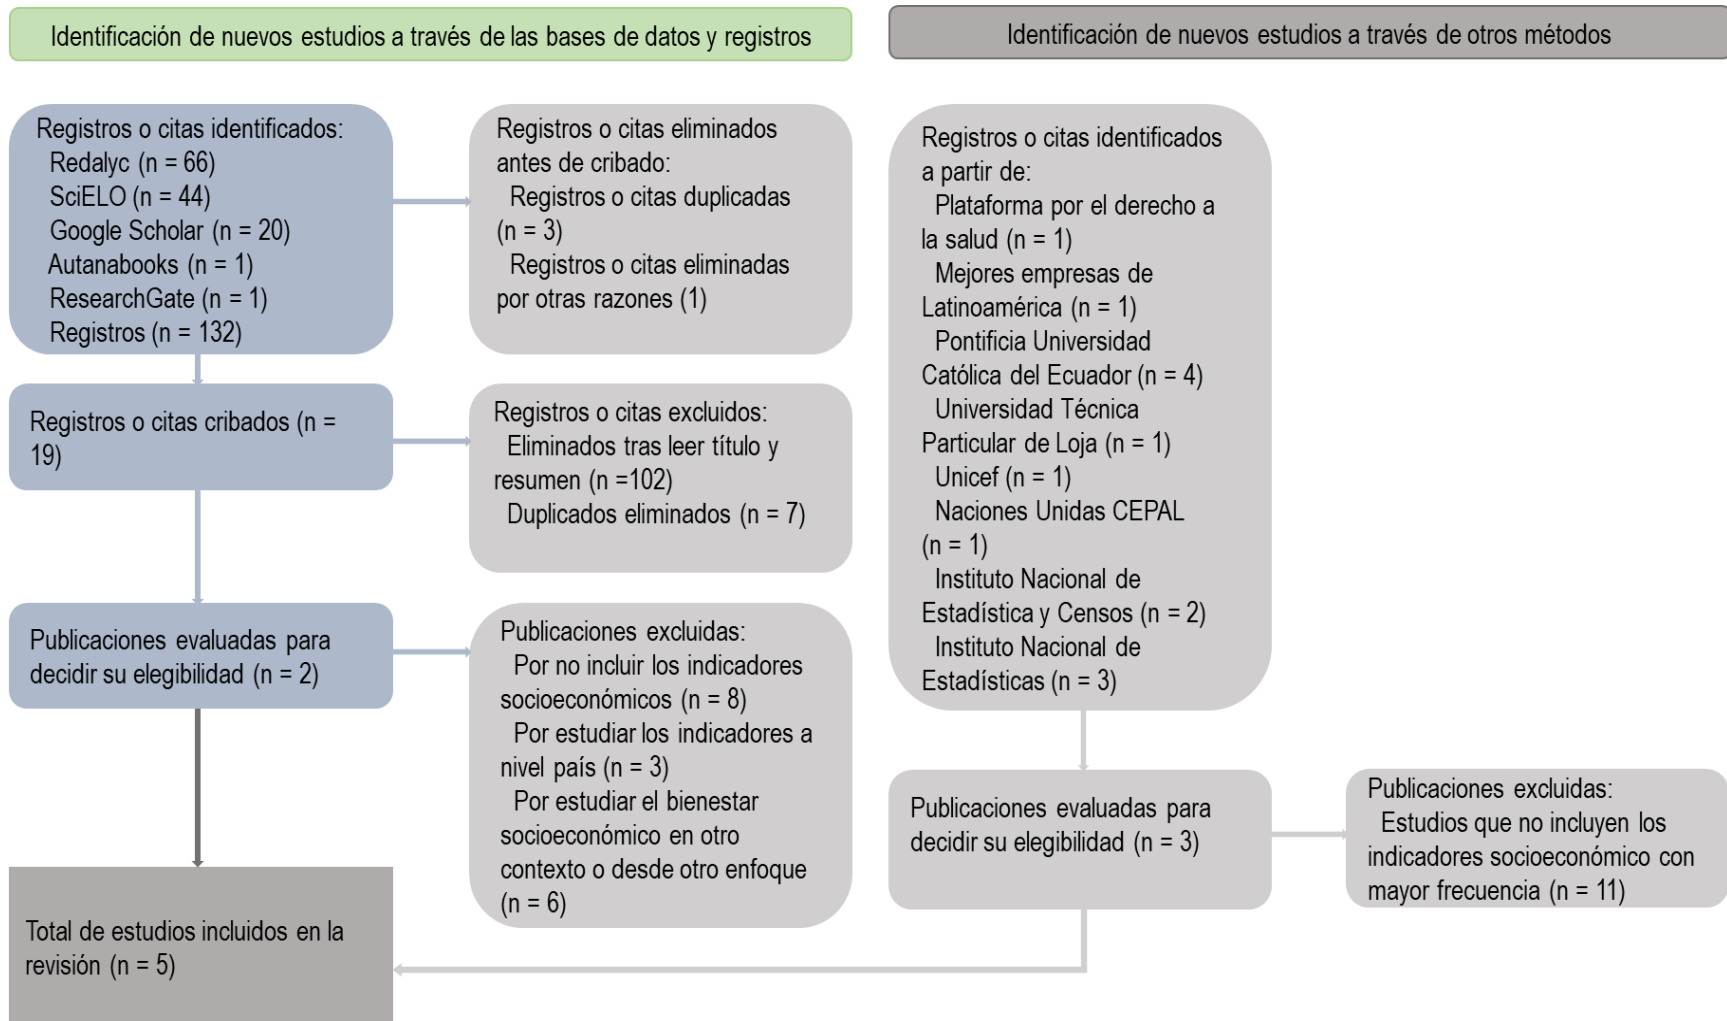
Identificación de nuevos estudios a través de las bases de datos y registros

Identificación de nuevos estudios a través de otros métodos

Registros o citas identificados:
Redalyc (n = 66)
SciELO (n = 44)
Google Scholar (n = 20)
Autanabooks (n = 1)
ResearchGate (n = 1)
Registros (n = 132)

Registros o citas eliminados antes de cribado:
Registros o citas duplicadas (n = 3)
Registros o citas eliminadas por otras razones (1)

Registros o citas identificados a partir de:
Plataforma por el derecho a la salud (n = 1)
Mejores empresas de Latinoamérica (n = 1)
Pontificia Universidad Católica del Ecuador (n = 4)
Universidad Técnica Particular de Loja (n = 1)
Unicef (n = 1)
Naciones Unidas CEPAL (n = 1)
Instituto Nacional de Estadística y Censos (n = 2)
Instituto Nacional de Estadísticas (n = 3)

Registros o citas cribados (n = 19)

Registros o citas excluidos:
Eliminados tras leer título y resumen (n =102)
Duplicados eliminados (n = 7)

Publicaciones evaluadas para decidir su elegibilidad (n = 2)

Publicaciones excluidas:
Por no incluir los indicadores socioeconómicos (n = 8)
Por estudiar los indicadores a nivel país (n = 3)
Por estudiar el bienestar socioeconómico en otro contexto o desde otro enfoque (n = 6)

Publicaciones evaluadas para decidir su elegibilidad (n = 3)

Publicaciones excluidas:
Estudios que no incluyen los indicadores socioeconómico con mayor frecuencia (n = 11)

Total de estudios incluidos en la revisión (n = 5)